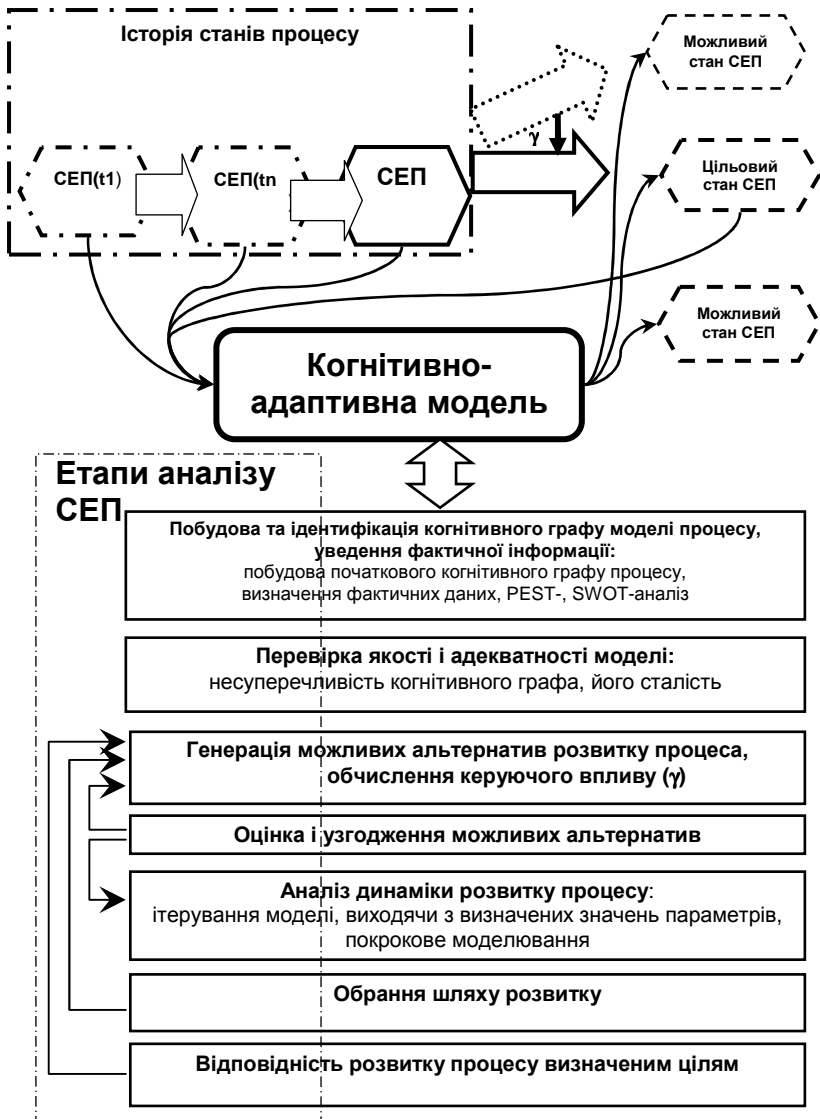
Історія станів процесу

СЕП(t1)

СЕП(tn

СЕП

γ

Можливий стан СЕП

Цільовий стан СЕП

Можливий стан СЕП

Когнітивно-адаптивна модель

Етапи аналізу СЕП

Побудова та ідентифікація когнітивного графу моделі процесу, уведення фактичної інформації:
побудова початкового когнітивного графу процесу, визначення фактичних даних, PEST-, SWOT-аналіз

Перевірка якості і адекватності моделі:
несуперечливість когнітивного графа, його сталість

Генерація можливих альтернатив розвитку процеса, обчислення керуючого впливу (γ)

Оцінка і узгодження можливих альтернатив

Аналіз динаміки розвитку процесу:
ітерування моделі, виходячи з визначених значень параметрів, покрокове моделювання

Обрання шляху розвитку

Відповідність розвитку процесу визначеним цілям